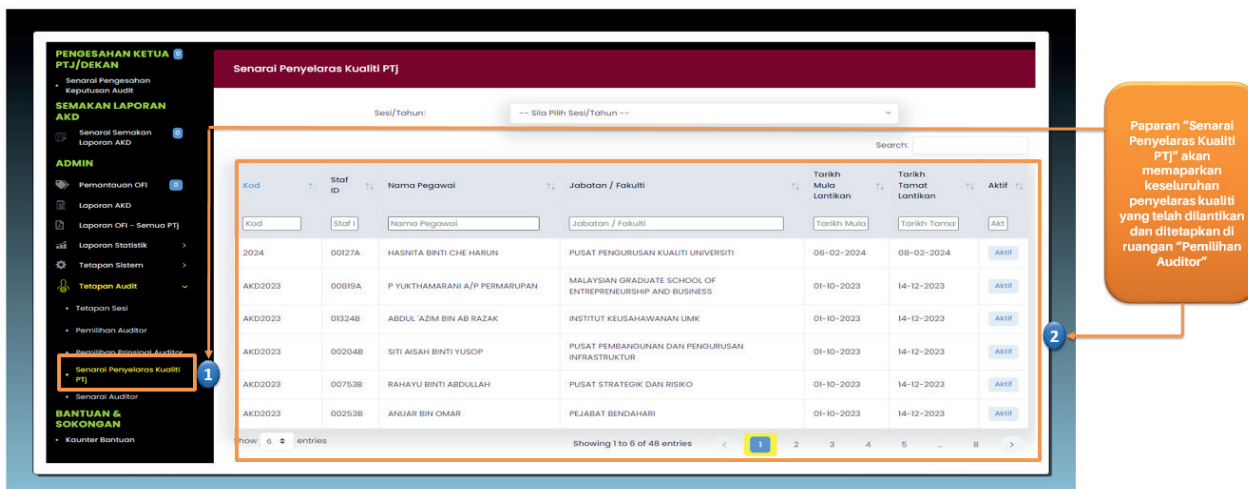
PENGESAHAN KETUA PTJ/DEKAN 0
• Senarai Pengesahan Keputusan Audit
SEMAKAN LAPORAN AKD
Senarai Semakan Laporan AKD 0
ADMIN
Pemantauan OFI 0
Laporan AKD
Laporan OFI - Semua PTj
Laporan Statistik >
Tetapan Sistem >
Tetapan Audit
• Tetapan Sesi
• Pemilihan Auditor
• Pemilihan Prinsipal Auditor
• Senarai Penyelaras Kualiti PTj
• Senarai Auditor
BANTUAN & SOKONGAN
• Kaunter Bantuan

Senarai Penyelaras Kualiti PTj

Sesi/Tahun: -- Sila Pilih Sesi/Tahun --

Search:

| Kod | Staf ID | Nama Pegawai | Jabatan / Fakulti | Tarikh Mula Lantikan | Tarikh Tamat Lantikan | Aktif |
|---|---|---|---|---|---|---|
| Kod | Staf I | Nama Pegawai | Jabatan / Fakulti | Tarikh Mula | Tarikh Tamat | Akt |
| 2024 | 00127A | HASNITA BINTI CHE HARUN | PUSAT PENGURUSAN KUALITI UNIVERSITI | 06-02-2024 | 08-02-2024 | Aktif |
| AKD2023 | 00819A | P YUKTHAMARANI A/P PERMARUPAN | MALAYSIAN GRADUATE SCHOOL OF ENTREPRENEURSHIP AND BUSINESS | 01-10-2023 | 14-12-2023 | Aktif |
| AKD2023 | 01324B | ABDUL 'AZIM BIN AB RAZAK | INSTITUT KEUSAHAWANAN UMK | 01-10-2023 | 14-12-2023 | Aktif |
| AKD2023 | 00204B | SITI AISAH BINTI YUSOP | PUSAT PEMBANGUNAN DAN PENGURUSAN INFRASTRUKTUR | 01-10-2023 | 14-12-2023 | Aktif |
| AKD2023 | 00753B | RAHAYU BINTI ABDULLAH | PUSAT STRATEGIK DAN RISIKO | 01-10-2023 | 14-12-2023 | Aktif |
| AKD2023 | 00253B | ANUAR BIN OMAR | PEJABAT BENDAHARI | 01-10-2023 | 14-12-2023 | Aktif |

Show 6 entries
Showing 1 to 6 of 48 entries
< 1 2 3 4 5 ... 8 >

1
2

Paparan "Senarai Penyelaras Kualiti PTj" akan memaparkan keseluruhan penyelaras kualiti yang telah dilantikan dan ditetapkan di ruangan "Pemilihan Auditor"